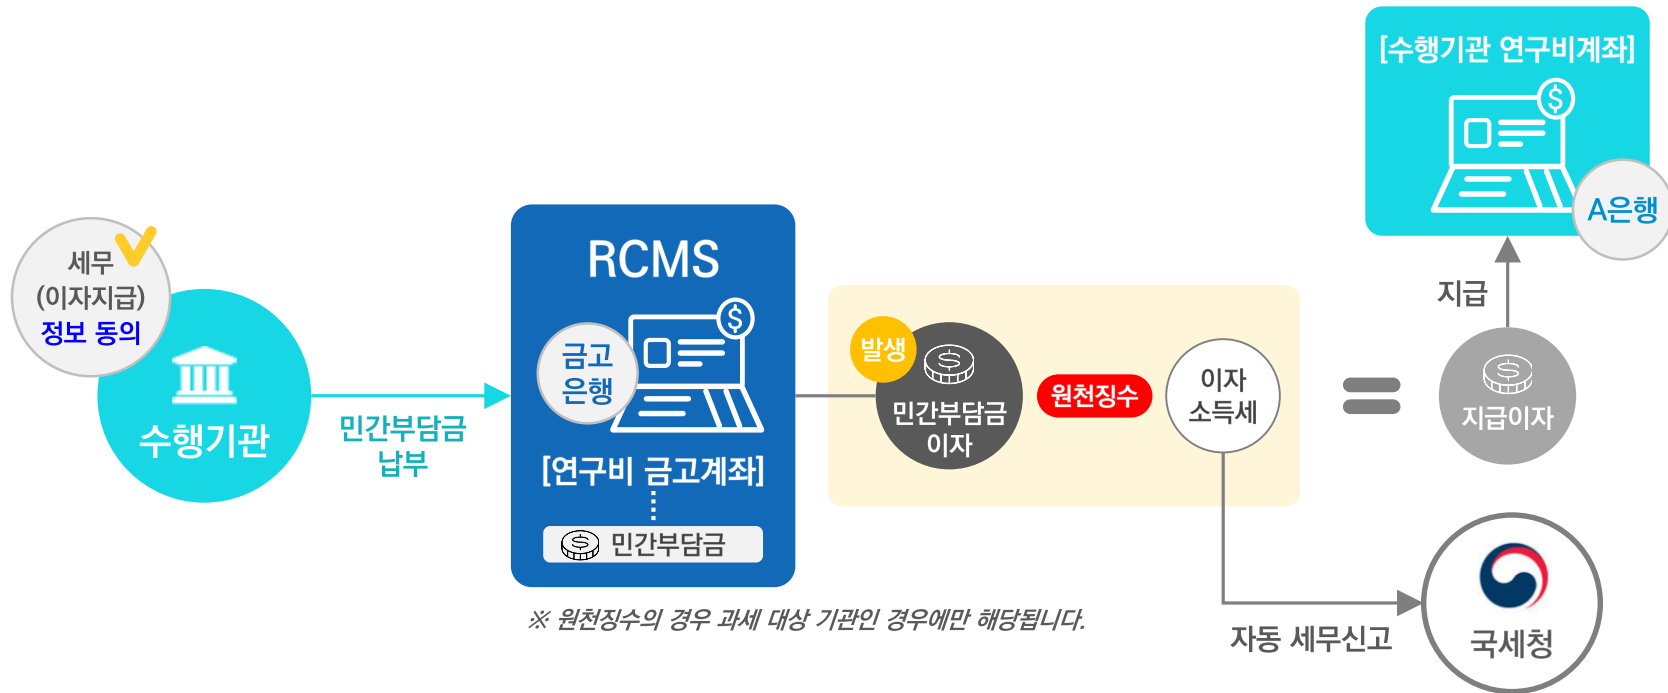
세무
(이자지급)
정보 동의

수행기관

민간부담금
납부

RCMS

금고
은행

[연구비 금고계좌]

민간부담금

발생

민간부담금
이자

원천징수

이자
소득세

[수행기관 연구비계좌]

A은행

지급

지급이자

자동 세무신고

국세청

※ 원천징수의 경우 과세 대상 기관인 경우에만 해당됩니다.